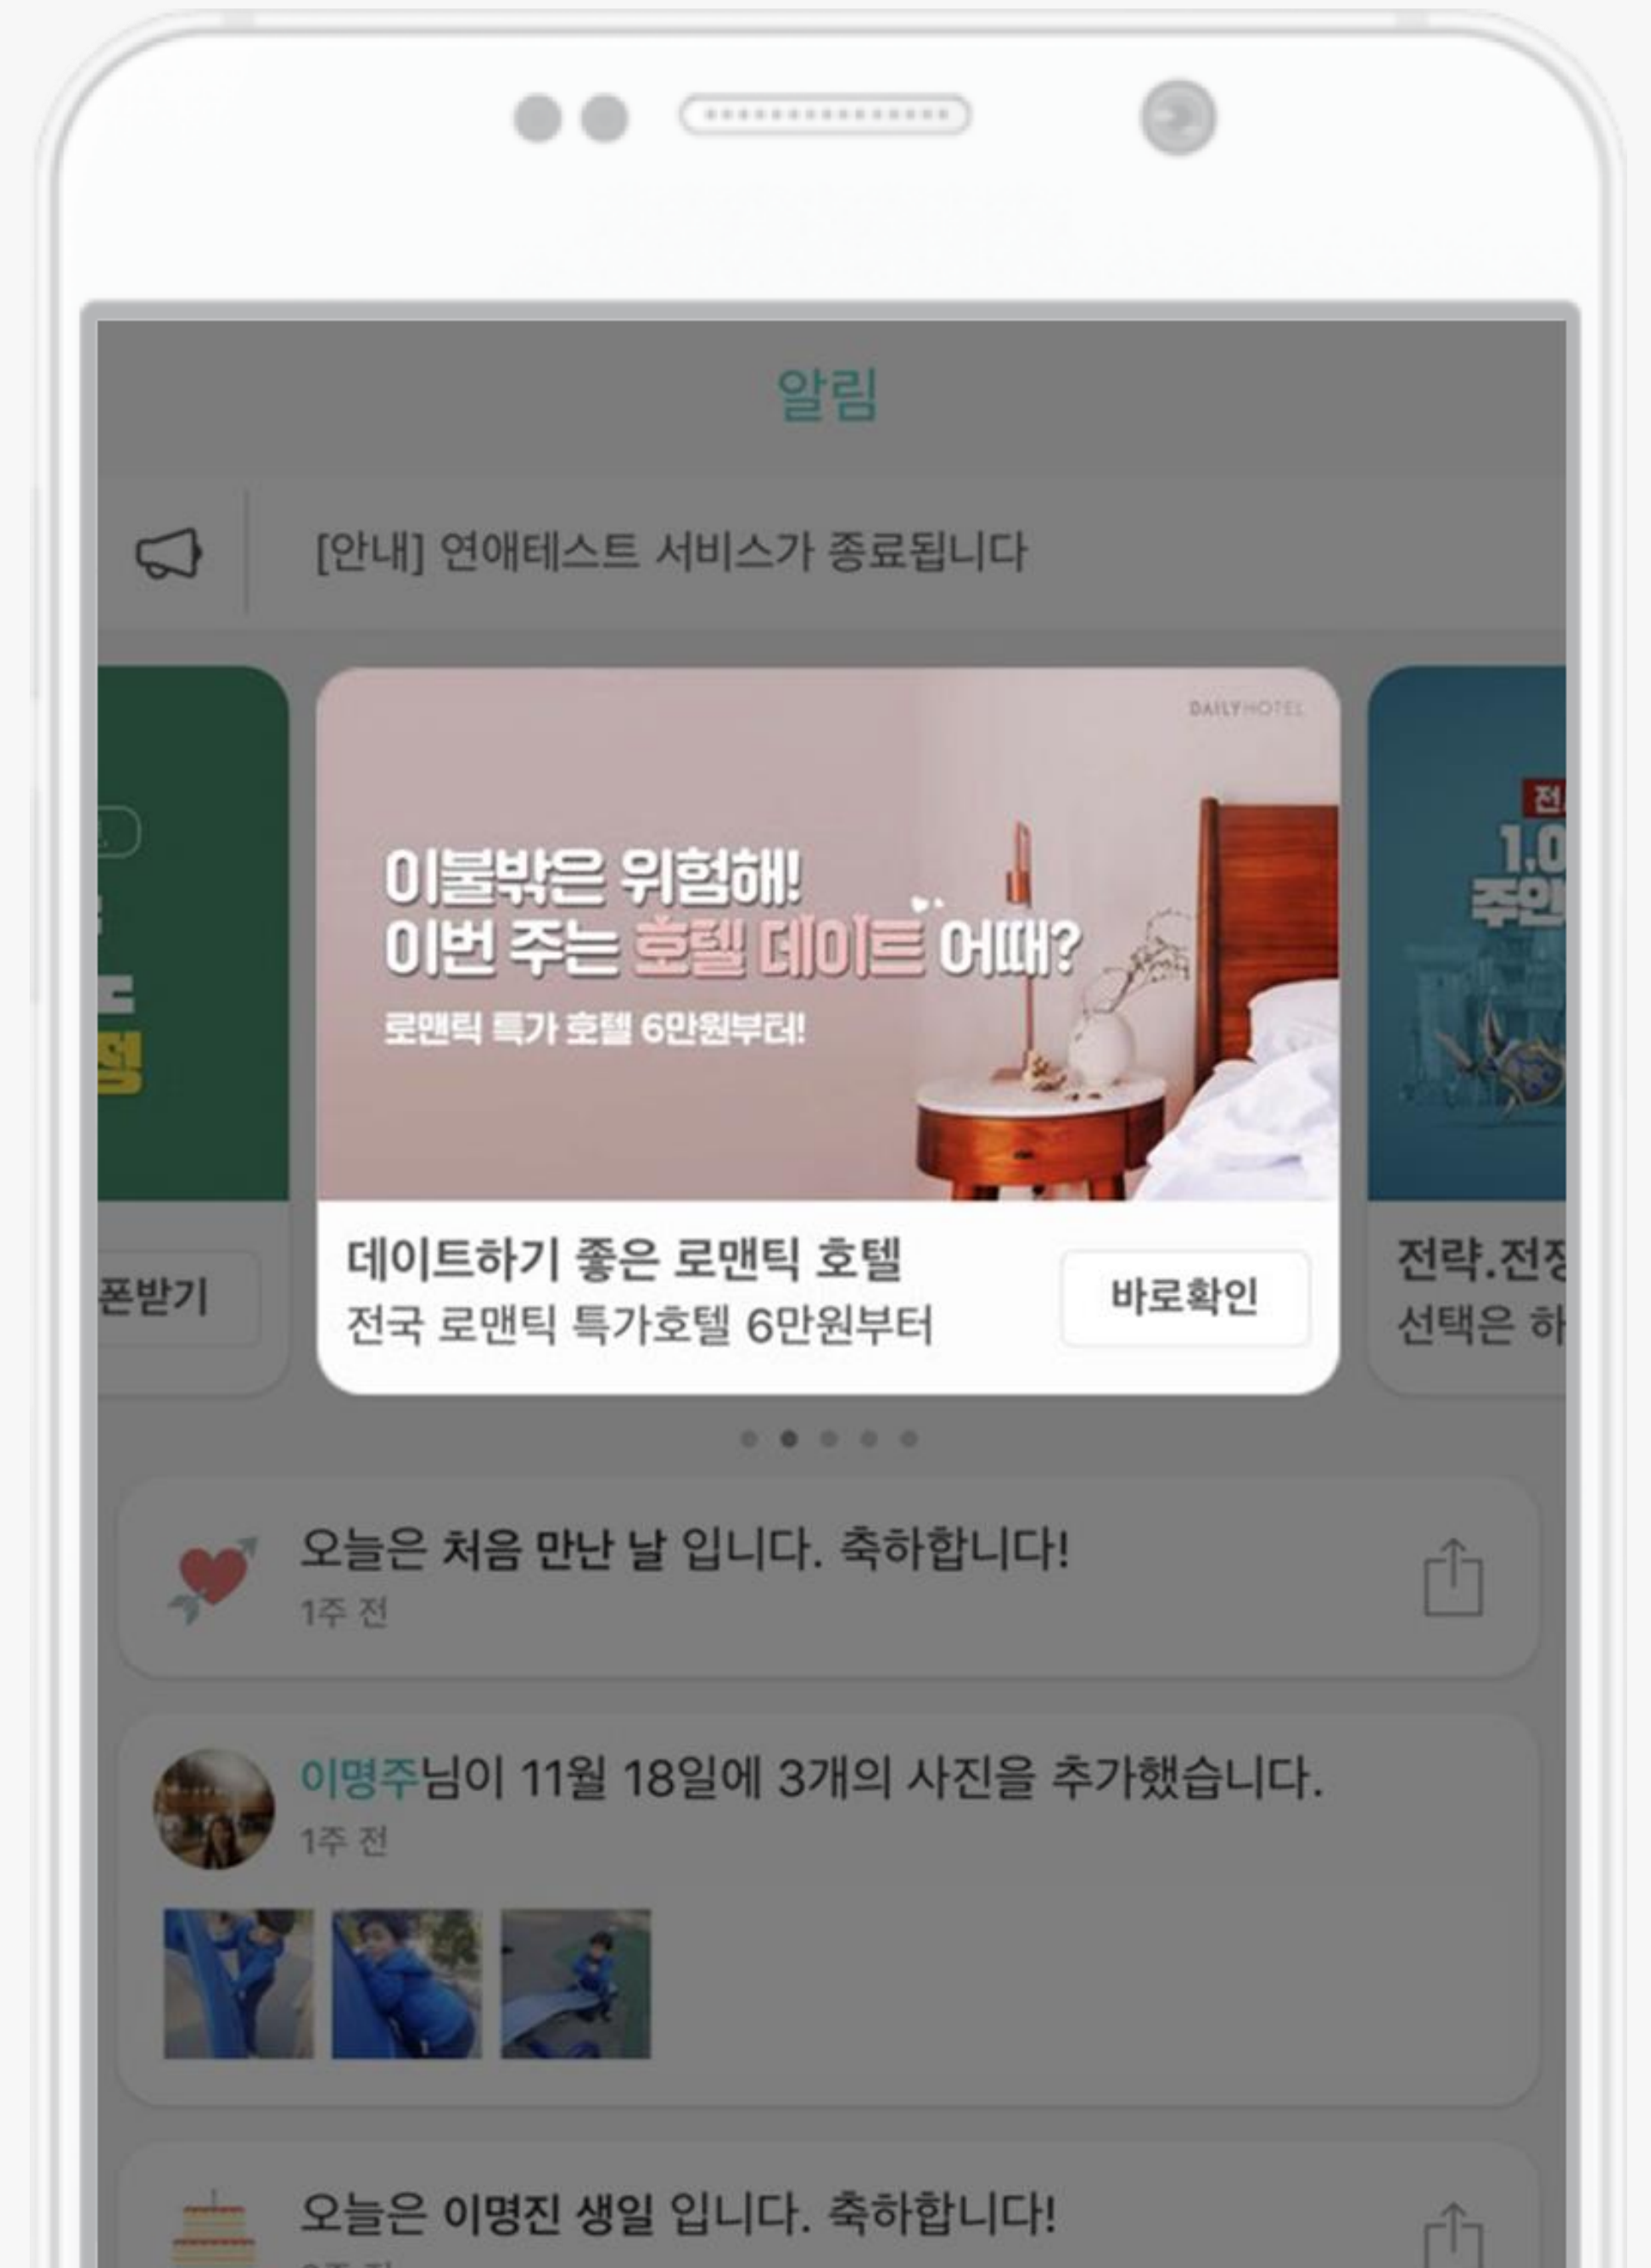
알림

[안내] 연애테스트 서비스가 종료됩니다

폰받기

DAILYHOTEL

이불밖은 위험해!
이번 주는 호텔 데이트 어때?
로맨틱 특가 호텔 6만원부터!

데이트하기 좋은 로맨틱 호텔
전국 로맨틱 특가호텔 6만원부터

바로확인

전략.전정
선택은 하

오늘은 처음 만난 날 입니다. 축하합니다!
1주 전

이명주님이 11월 18일에 3개의 사진을 추가했습니다.
1주 전

오늘은 이명진 생일 입니다. 축하합니다!
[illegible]